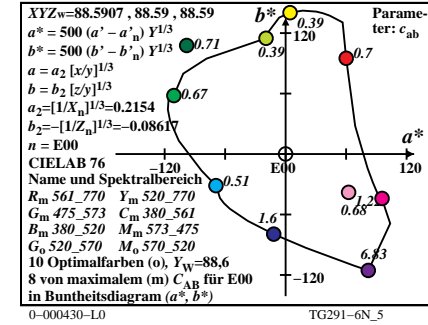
$XYZ_W$=88.5907 , 88.59 , 88.59

$a^*$ = 500 ($a'$ – $a'_n$) $Y^{1/3}$

$b^*$ = 500 ($b'$ – $b'_n$) $Y^{1/3}$

$a = a_2 [x/y]^{1/3}$

$b = b_2 [z/y]^{1/3}$

$a_2$=$[1/X_n]^{1/3}$=0.2154

$b_2$=$-[1/Z_n]^{1/3}$=–0.08617

$n$ = E00

CIELAB 76

Name und Spektralbereich

$R_m$ 561_770 $Y_m$ 520_770

$G_m$ 475_573 $C_m$ 380_561

$B_m$ 380_520 $M_m$ 573_475

$G_o$ 520_570 $M_o$ 570_520

10 Optimalfarben (o), $Y_W$=88,6

8 von maximalem (m) $C_{AB}$ für E00

in Buntheitsdiagram ($a^*$, $b^*$)

$b^*$

0.39

120

0.39

0.71

0.7

Parameter: $c_{ab}$

0.67

$a^*$

–120

E00

120

0.51

0.68

1.2

1.6

6.83

–120

0–000430–L0

TG291–6N_5